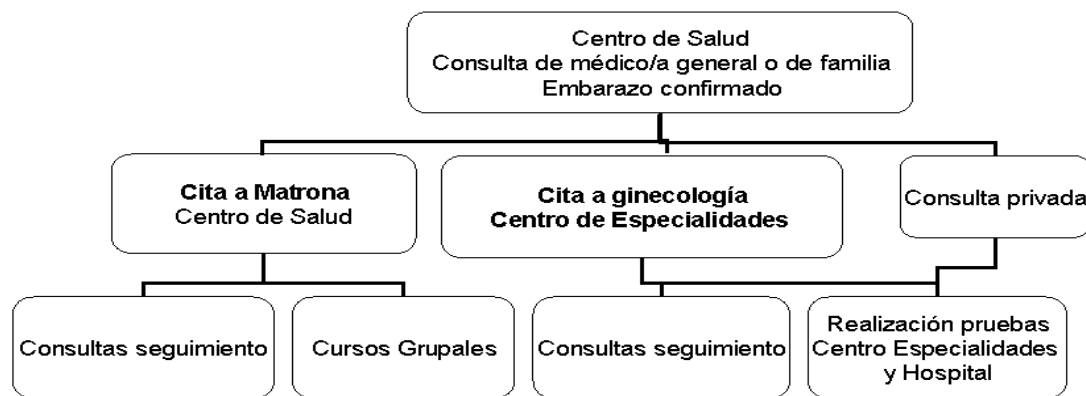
Centro de Salud
Consulta de médico/a general o de familia
Embarazo confirmado

**Cita a Matrona**
Centro de Salud

**Cita a ginecología**
**Centro de Especialidades**

Consulta privada

Consultas seguimiento

Cursos Grupales

Consultas seguimiento

Realización pruebas
Centro Especialidades
y Hospital